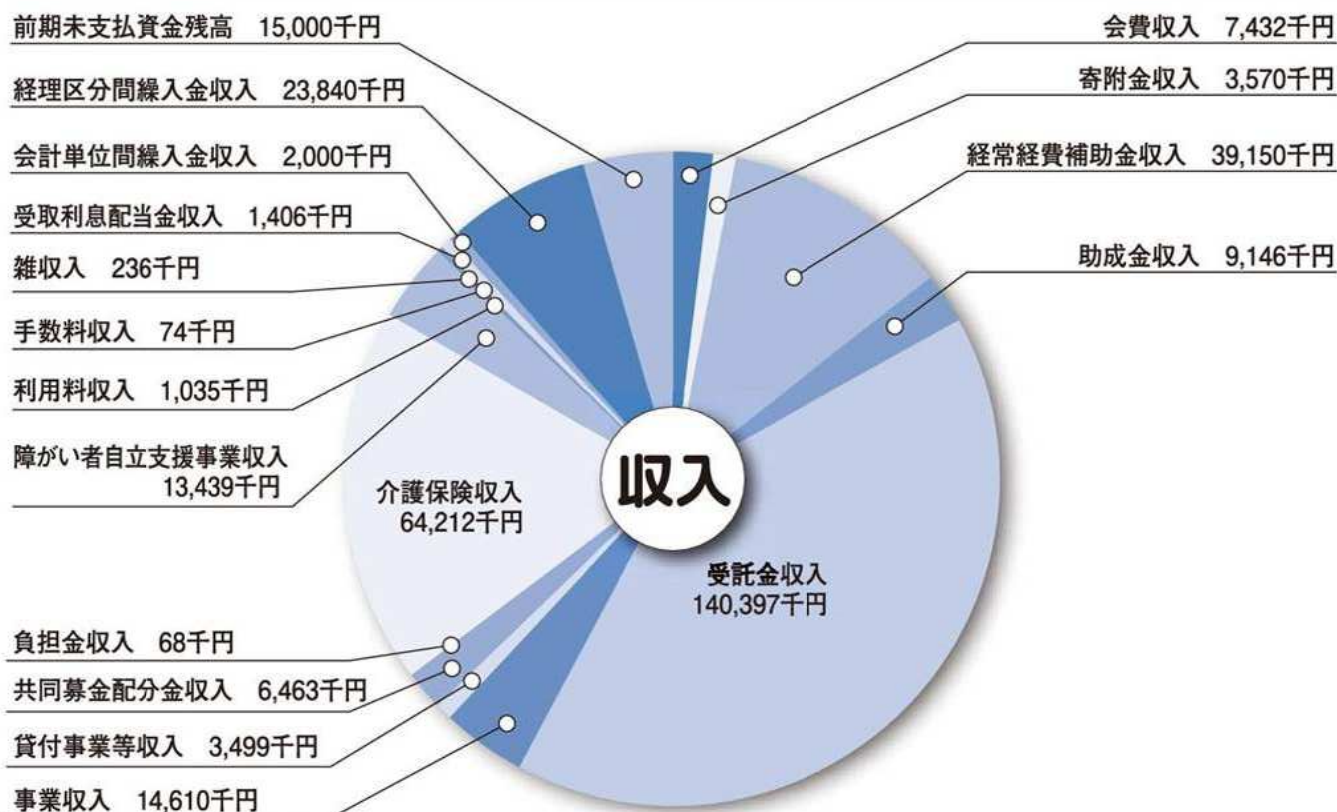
前期末支払資金残高　15,000千円

経理区分間繰入金収入　23,840千円

会計単位間繰入金収入　2,000千円

受取利息配当金収入　1,406千円

雑収入　236千円

手数料収入　74千円

利用料収入　1,035千円

障がい者自立支援事業収入 13,439千円

会費収入　7,432千円

寄附金収入　3,570千円

経常経費補助金収入　39,150千円

助成金収入　9,146千円

収入

介護保険収入 64,212千円

受託金収入 140,397千円

負担金収入　68千円

共同募金配分金収入　6,463千円

貸付事業等収入　3,499千円

事業収入　14,610千円